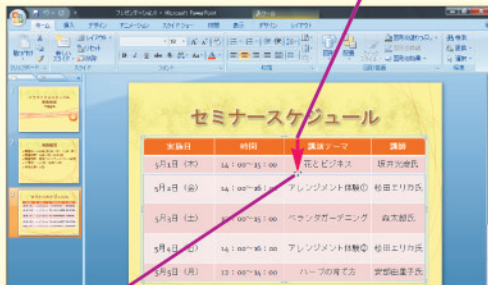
プレゼンテーション1 - Microsoft PowerPoint

ホーム 挿入 デザイン アニメーション スライドショー 校閲 表示 開発 レイアウト

貼り付け
新しいスライド
レイアウト
リセット
削除
クリップボード
スライド
フォント
段落
図形
配置
クイックスタイル
図形の塗りつぶし
図形の枠線
図形の効果
検索
置換
選択
編集

セミナースケジュール

| 実施日 | 時間 | 講演テーマ | 講師 |
|---|---|---|---|
| 5月1日（木） | 14：00〜15：00 | 花とビジネス | 坂井光雄氏 |
| 5月2日（金） | 14：00〜16：00 | アレンジメント体験① | 松田エリカ氏 |
| 5月3日（土） | 14：00〜15：00 | ベランダガーデニング | 森大樹氏 |
| 5月4日（日） | 14：00〜16：00 | アレンジメント体験② | 松田エリカ氏 |
| 5月5日（月） | 13：00〜14：00 | ハーブの育て方 | 安部由美子氏 |